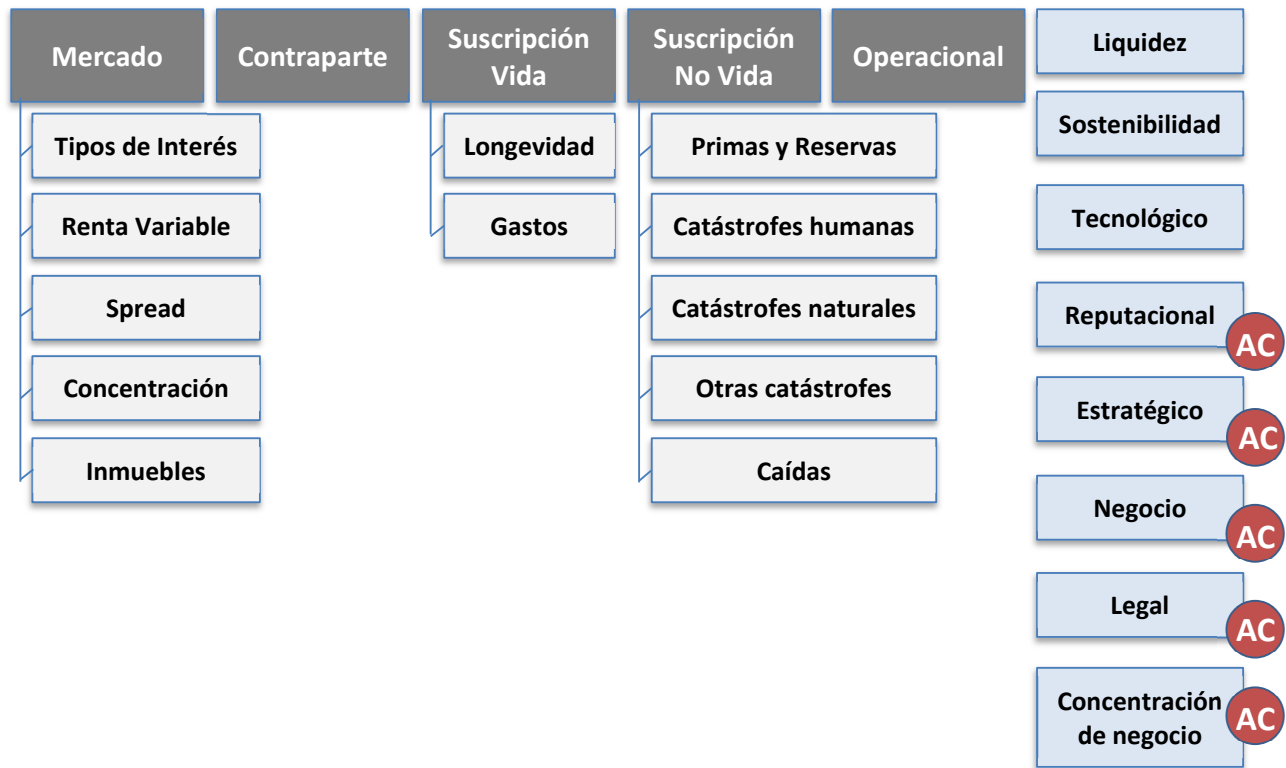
Mercado

Tipos de Interés

Renta Variable

Spread

Concentración

Inmuebles

Contraparte

Suscripción Vida

Longevidad

Gastos

Suscripción No Vida

Primas y Reservas

Catástrofes humanas

Catástrofes naturales

Otras catástrofes

Caídas

Operacional

Liquidez

Sostenibilidad

Tecnológico

Reputacional AC

Estratégico AC

Negocio AC

Legal AC

Concentración de negocio AC